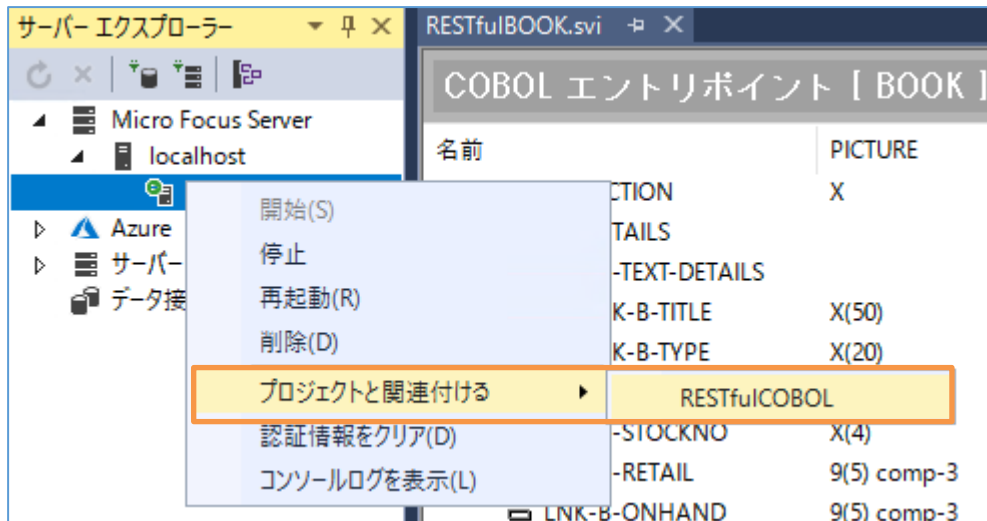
サーバー エクスプローラー
Micro Focus Server
localhost
Azure
サーバー
データ接

開始(S)
停止
再起動(R)
削除(D)
プロジェクトと関連付ける
認証情報をクリア(D)
コンソールログを表示(L)

RESTfulCOBOL

RESTfulBOOK.svi

COBOL エントリポイント [ BOOK ]

| 名前 | PICTURE |
|---|---|
| CTION | X |
| TAILS | |
| -TEXT-DETAILS | |
| K-B-TITLE | X(50) |
| K-B-TYPE | X(20) |
| -STOCKNO | X(4) |
| -RETAIL | 9(5) comp-3 |
| LNK-B-ONHAND | 9(5) comp-3 |